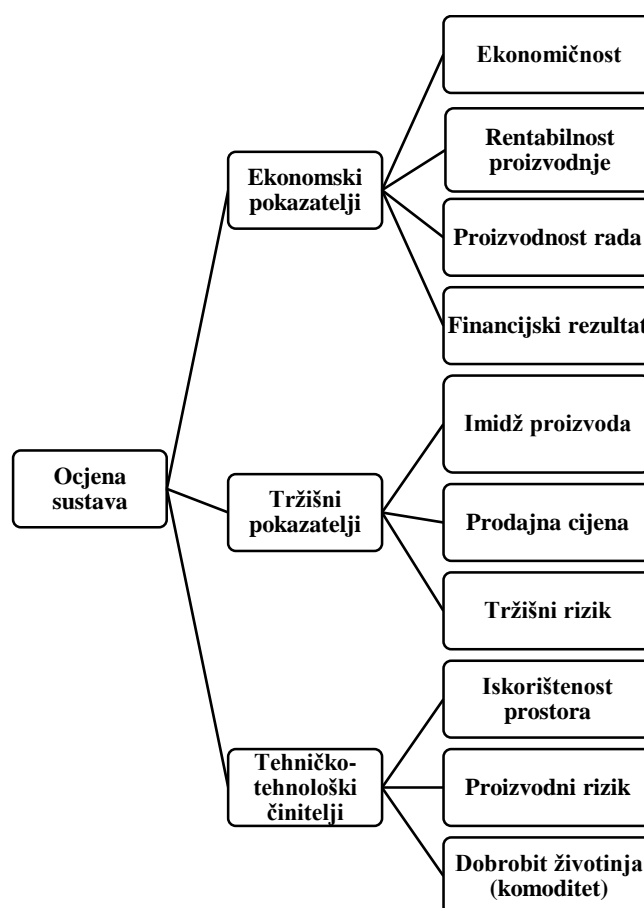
Ocjena sustava

Ekonomski pokazatelji

Ekonomičnost

Rentabilnost proizvodnje

Proizvodnost rada

Financijski rezultat

Tržišni pokazatelji

Imidž proizvoda

Prodajna cijena

Tržišni rizik

Tehničko-tehnološki činitelji

Iskorištenost prostora

Proizvodni rizik

Dobrobit životinja (komoditet)